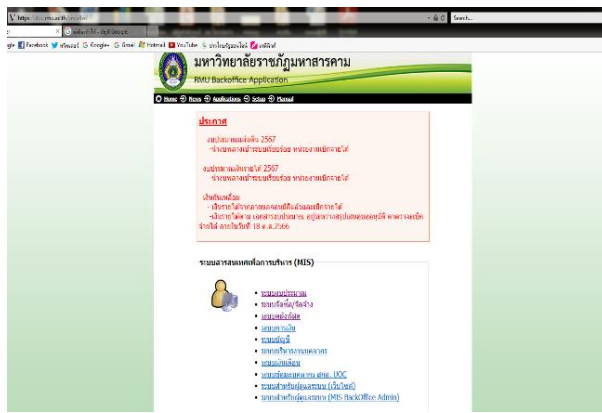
https:// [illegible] rmu.ac.th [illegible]

Search...

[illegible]

Facebook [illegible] Google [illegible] Gmail Hotmail YouTube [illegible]

มหาวิทยาลัยราชภัฏมหาสารคาม

RMU Backoffice Application

Home News Applications Setup Manual

ประกาศ

งบประมาณแผ่นดิน 2567
-จำนวนตามเป้าระบบเรียบร้อย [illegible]

งบประมาณเงินรายได้ 2567
-จำนวนตามเป้าระบบเรียบร้อย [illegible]

เงินเดือนเลื่อน
- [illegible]
- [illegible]
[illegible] 18 ต.ค.2566

ระบบสารสนเทศเพื่อการบริหาร (MIS)

ระบบงบประมาณ
ระบบจัดซื้อ/จัดจ้าง
ระบบพัสดุ
ระบบการเงิน
ระบบบัญชี
ระบบบริหารงานบุคลากร
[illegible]
ระบบข้อมูล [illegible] UOC
ระบบสำหรับผู้ดูแลระบบ (เว็บไซต์)
ระบบสำหรับผู้ดูแลระบบ (MIS BackOffice Admin)